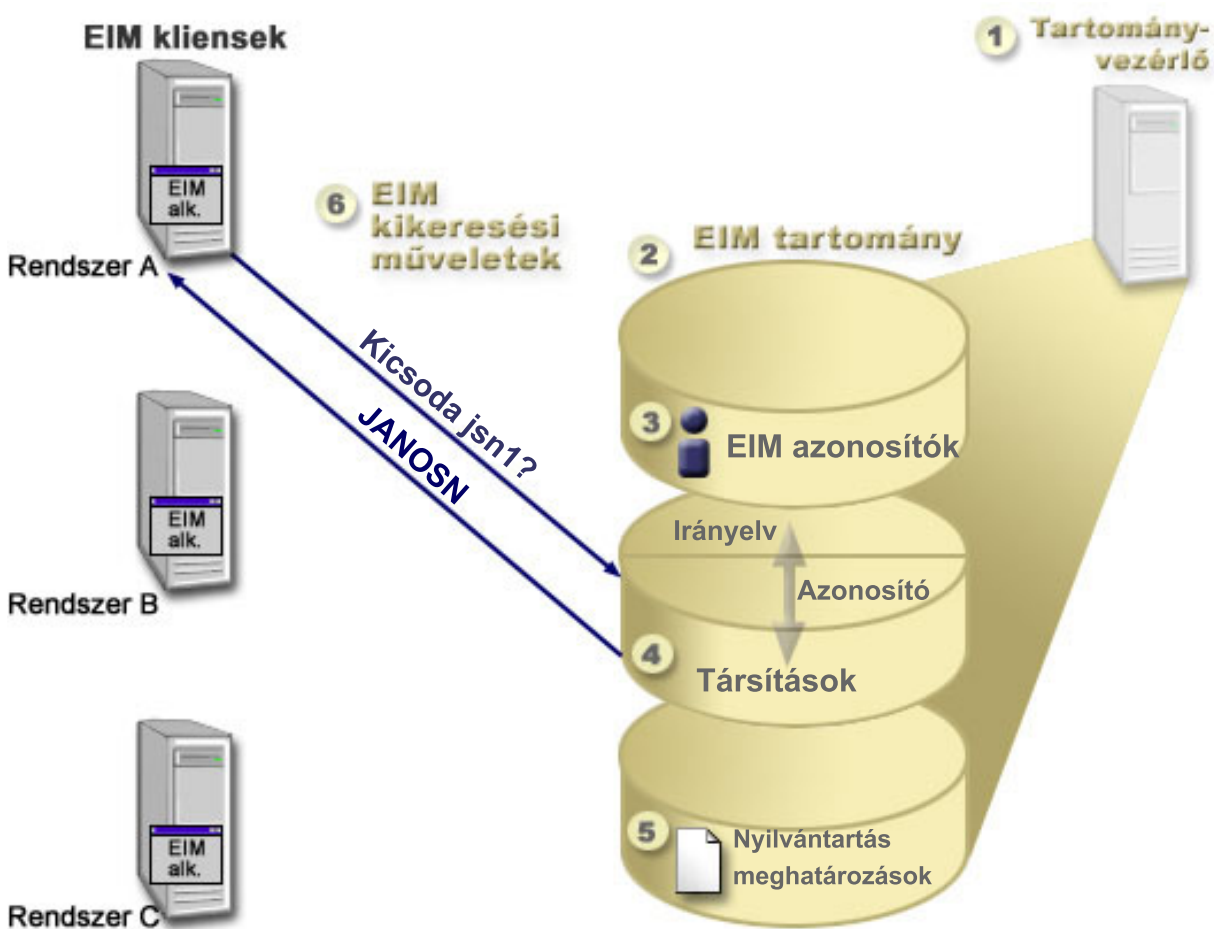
EIM kliensek

1 Tartomány-vezérlő

EIM alk.

6 EIM kikeresési műveletek

2 EIM tartomány

Rendszer A

Kicsoda jsn1?

JANOSN

3 EIM azonosítók

EIM alk.

Irányelv

Azonosító

Rendszer B

4 Társítások

EIM alk.

5 Nyilvántartás meghatározások

Rendszer C